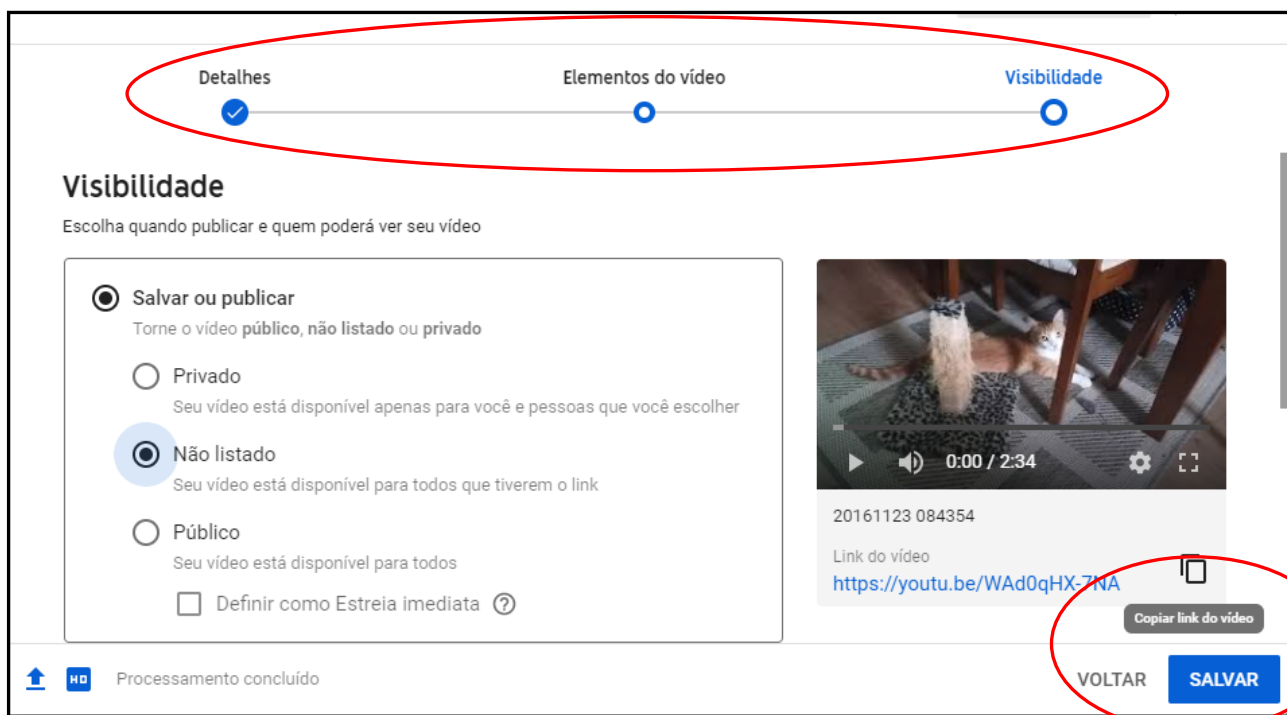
Detalhes
Elementos do vídeo
Visibilidade

Visibilidade

Escolha quando publicar e quem poderá ver seu vídeo

Salvar ou publicar
Torne o vídeo **público**, **não listado** ou **privado**

Privado
Seu vídeo está disponível apenas para você e pessoas que você escolher

Não listado
Seu vídeo está disponível para todos que tiverem o link

Público
Seu vídeo está disponível para todos

Definir como Estreia imediata

0:00 / 2:34

20161123 084354

Link do vídeo
https://youtu.be/WAd0qHX-7NA

Copiar link do vídeo

HD Processamento concluído

VOLTAR
SALVAR